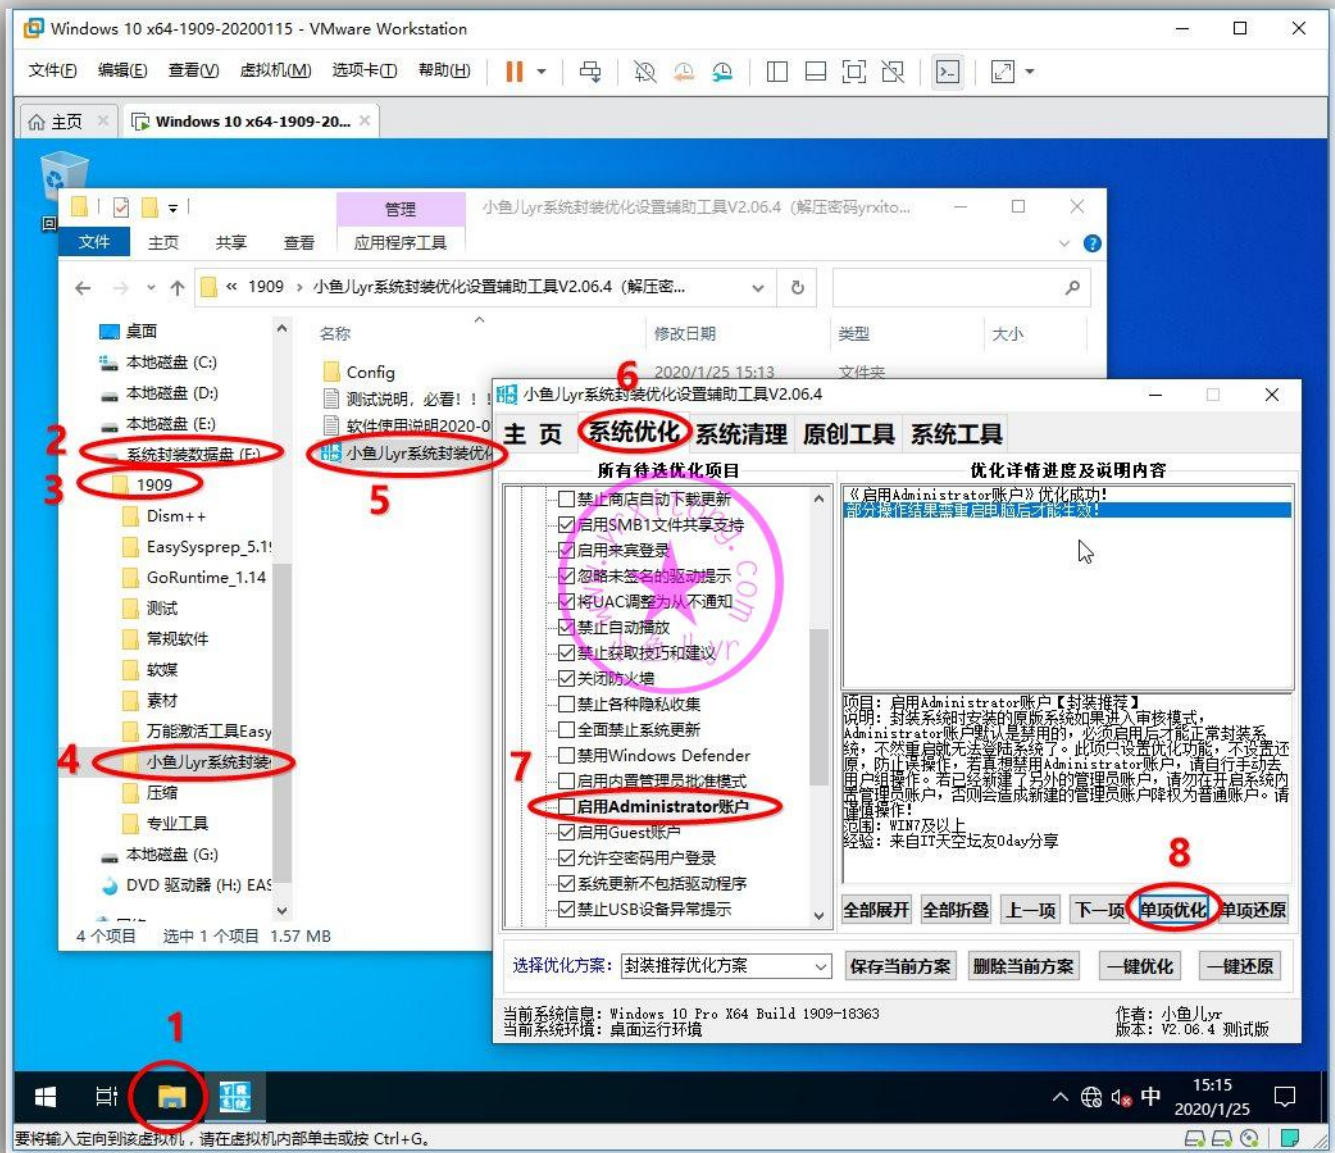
Windows 10 x64-1909-20200115 - VMware Workstation

文件(F) 编辑(E) 查看(V) 虚拟机(M) 选项卡(T) 帮助(H)

主页 Windows 10 x64-1909-20...

管理 小鱼儿lyr系统封装优化设置辅助工具V2.06.4（解压密码yrxito...

文件 主页 共享 查看 应用程序工具

« 1909 › 小鱼儿lyr系统封装优化设置辅助工具V2.06.4（解压密...

桌面
本地磁盘 (C:)
本地磁盘 (D:)
本地磁盘 (E:)
2 系统封装数据盘 (F:)
3 1909
Dism++
EasySysprep_5.1!
GoRuntime_1.14
测试
常规软件
软媒
素材
万能激活工具Easy
4 小鱼儿lyr系统封装
压缩
专业工具
本地磁盘 (G:)
DVD 驱动器 (H:) EAS

名称 修改日期 类型 大小
Config 2020/1/25 15:13 文件夹
测试说明，必看！！
软件使用说明2020-0
小鱼儿lyr系统封装优化
5

4 个项目 选中 1 个项目 1.57 MB

6
小鱼儿lyr系统封装优化设置辅助工具V2.06.4

主 页 系统优化 系统清理 原创工具 系统工具

所有待选优化项目
禁止商店自动下载更新
启用SMB1文件共享支持
启用来宾登录
忽略未签名的驱动提示
将UAC调整为从不通知
禁止自动播放
禁止获取技巧和建议
关闭防火墙
禁止各种隐私收集
全面禁止系统更新
禁用Windows Defender
启用内置管理员批准模式
7 启用Administrator账户
启用Guest账户
允许空密码用户登录
系统更新不包括驱动程序
禁止USB设备异常提示

优化详情进度及说明内容
《启用Administrator账户》优化成功！
部分操作结果需重启电脑后才能生效！

项目：启用Administrator账户【封装推荐】
说明：封装系统时安装的原版系统如果进入审核模式，Administrator账户默认是禁用的，必须启用后才能正常封装系统，不然重启就无法登陆系统了。此项只设置优化功能，不设置还原，防止误操作，若真想禁用Administrator账户，请自行手动去用户组操作。若已经新建了另外的管理员账户，请勿在开启系统内置管理员账户，否则会造成新建的管理员账户降权为普通账户。请谨慎操作！
范围：WIN7及以上
经验：来自IT天空技友0day分享

8
全部展开 全部折叠 上一项 下一项 单项优化 单项还原

选择优化方案： 封装推荐优化方案 保存当前方案 删除当前方案 一键优化 一键还原

当前系统信息：Windows 10 Pro X64 Build 1909-18363
当前系统环境：桌面运行环境
作者：小鱼儿lyr
版本：V2.06.4 测试版

1

15:15
2020/1/25
中

要将输入定向到该虚拟机，请在虚拟机内部单击或按 Ctrl+G。